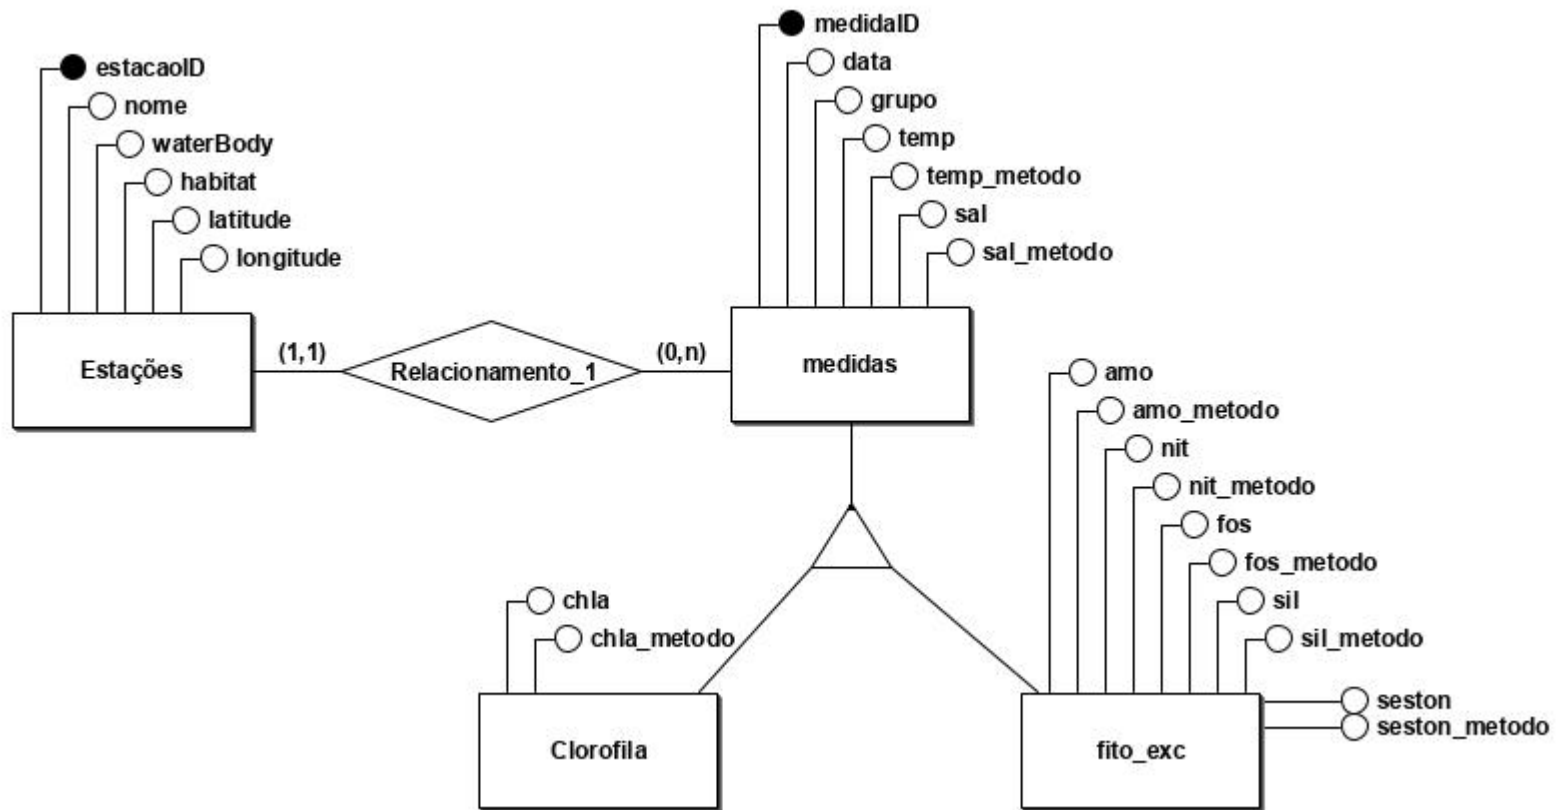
estacaoID
nome
waterBody
habitat
latitude
longitude

Estações

(1,1)

Relacionamento_1

(0,n)

medidaID
data
grupo
temp
temp_metodo
sal
sal_metodo

medidas

amo
amo_metodo
nit
nit_metodo
fos
fos_metodo
sil
sil_metodo
seston
seston_metodo

chla
chla_metodo

Clorofila

fito_exc